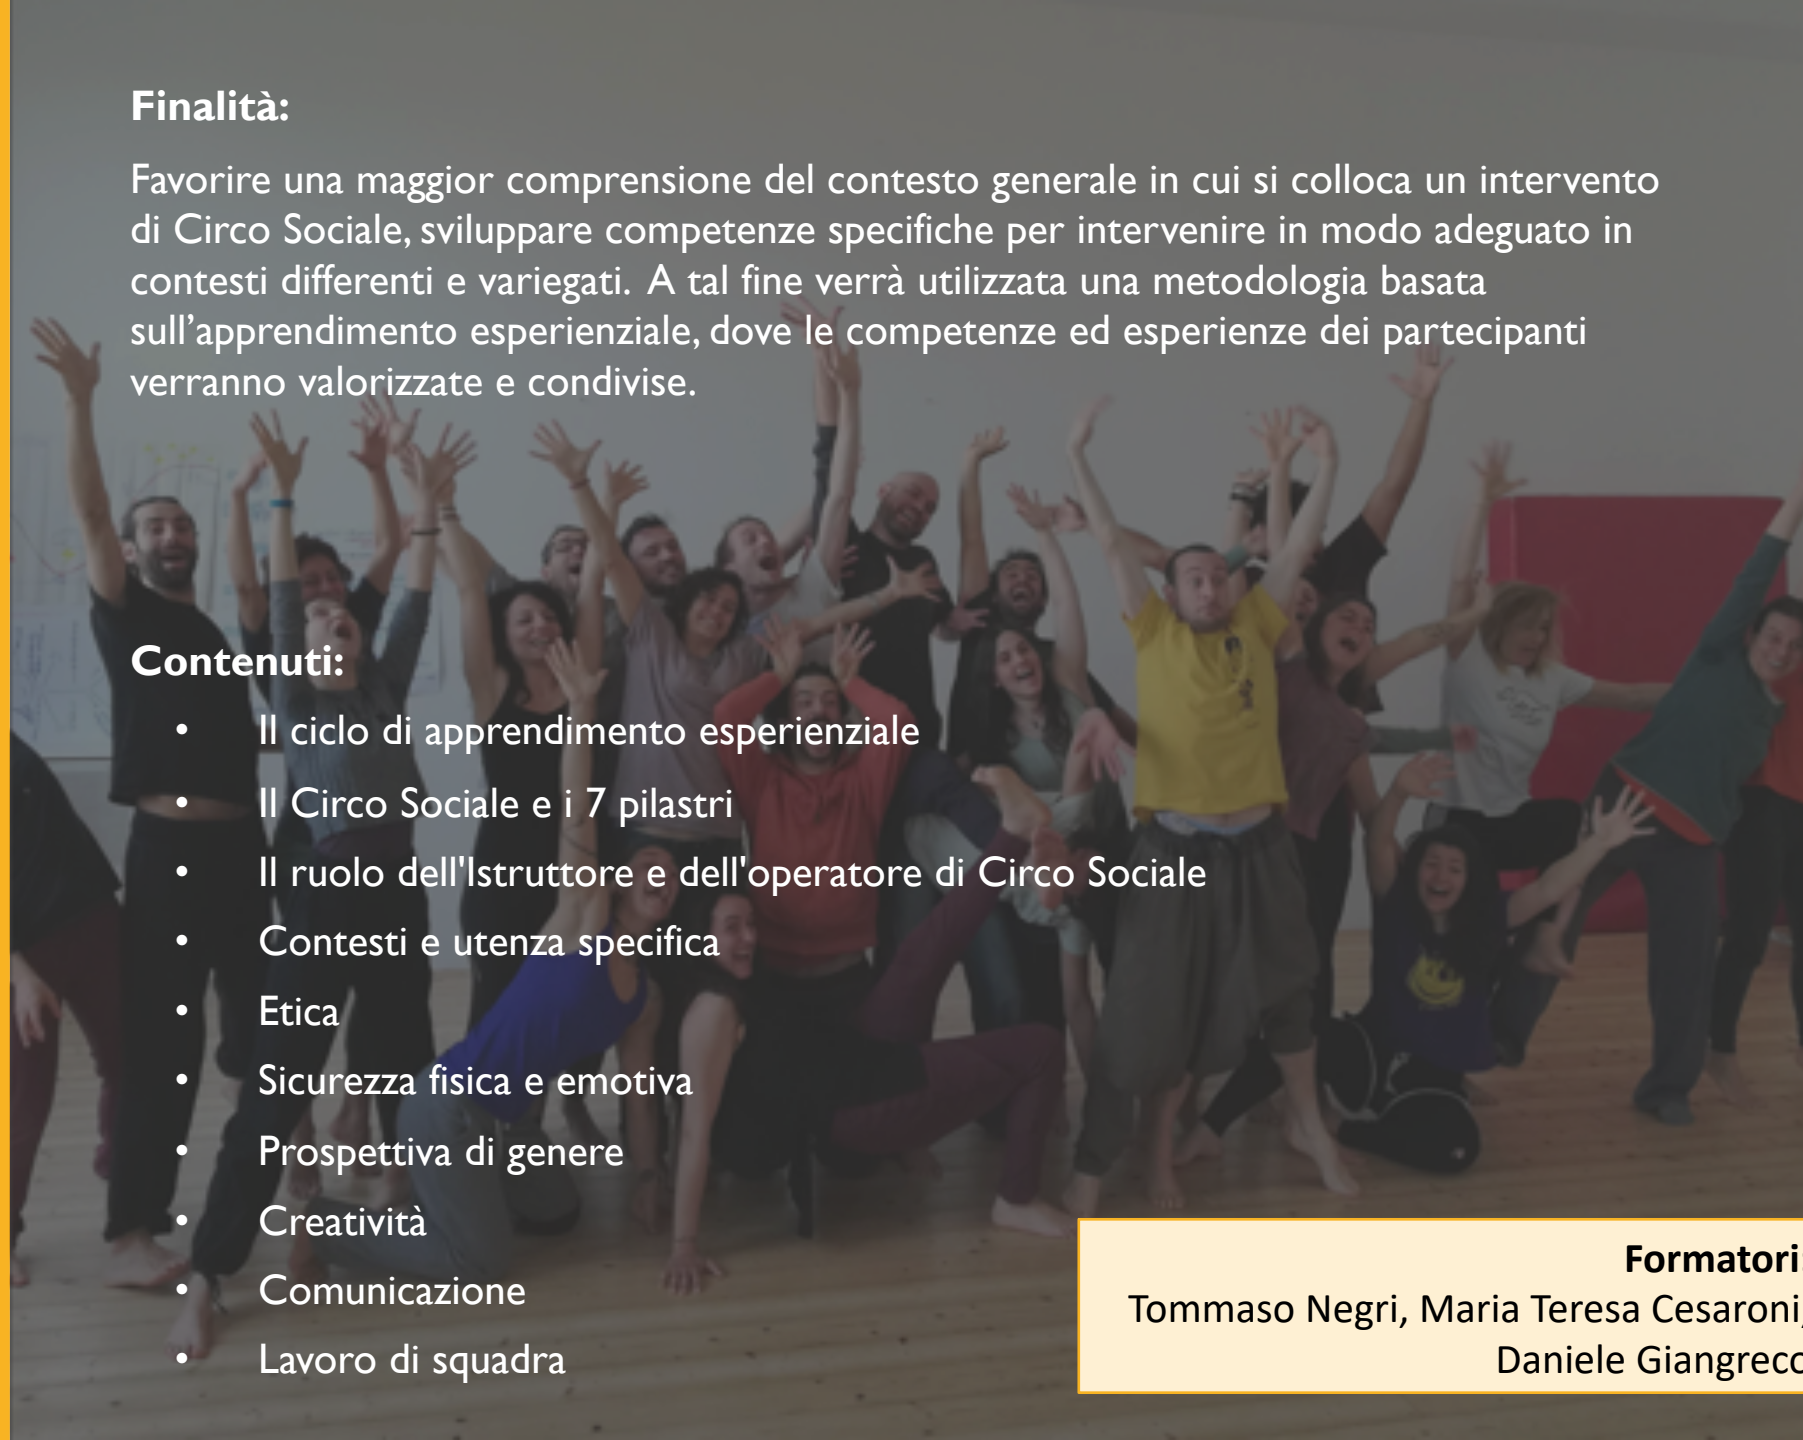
Finalità:

Favorire una maggior comprensione del contesto generale in cui si colloca un intervento di Circo Sociale, sviluppare competenze specifiche per intervenire in modo adeguato in contesti differenti e variegati. A tal fine verrà utilizzata una metodologia basata sull'apprendimento esperienziale, dove le competenze ed esperienze dei partecipanti verranno valorizzate e condivise.

Contenuti:

- Il ciclo di apprendimento esperienziale
- Il Circo Sociale e i 7 pilastri
- Il ruolo dell'Istruttore e dell'operatore di Circo Sociale
- Contesti e utenza specifica
- Etica
- Sicurezza fisica e emotiva
- Prospettiva di genere
- Creatività
- Comunicazione
- Lavoro di squadra

Formatori
Tommaso Negri, Maria Teresa Cesaroni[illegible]
Daniele Giangrec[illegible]